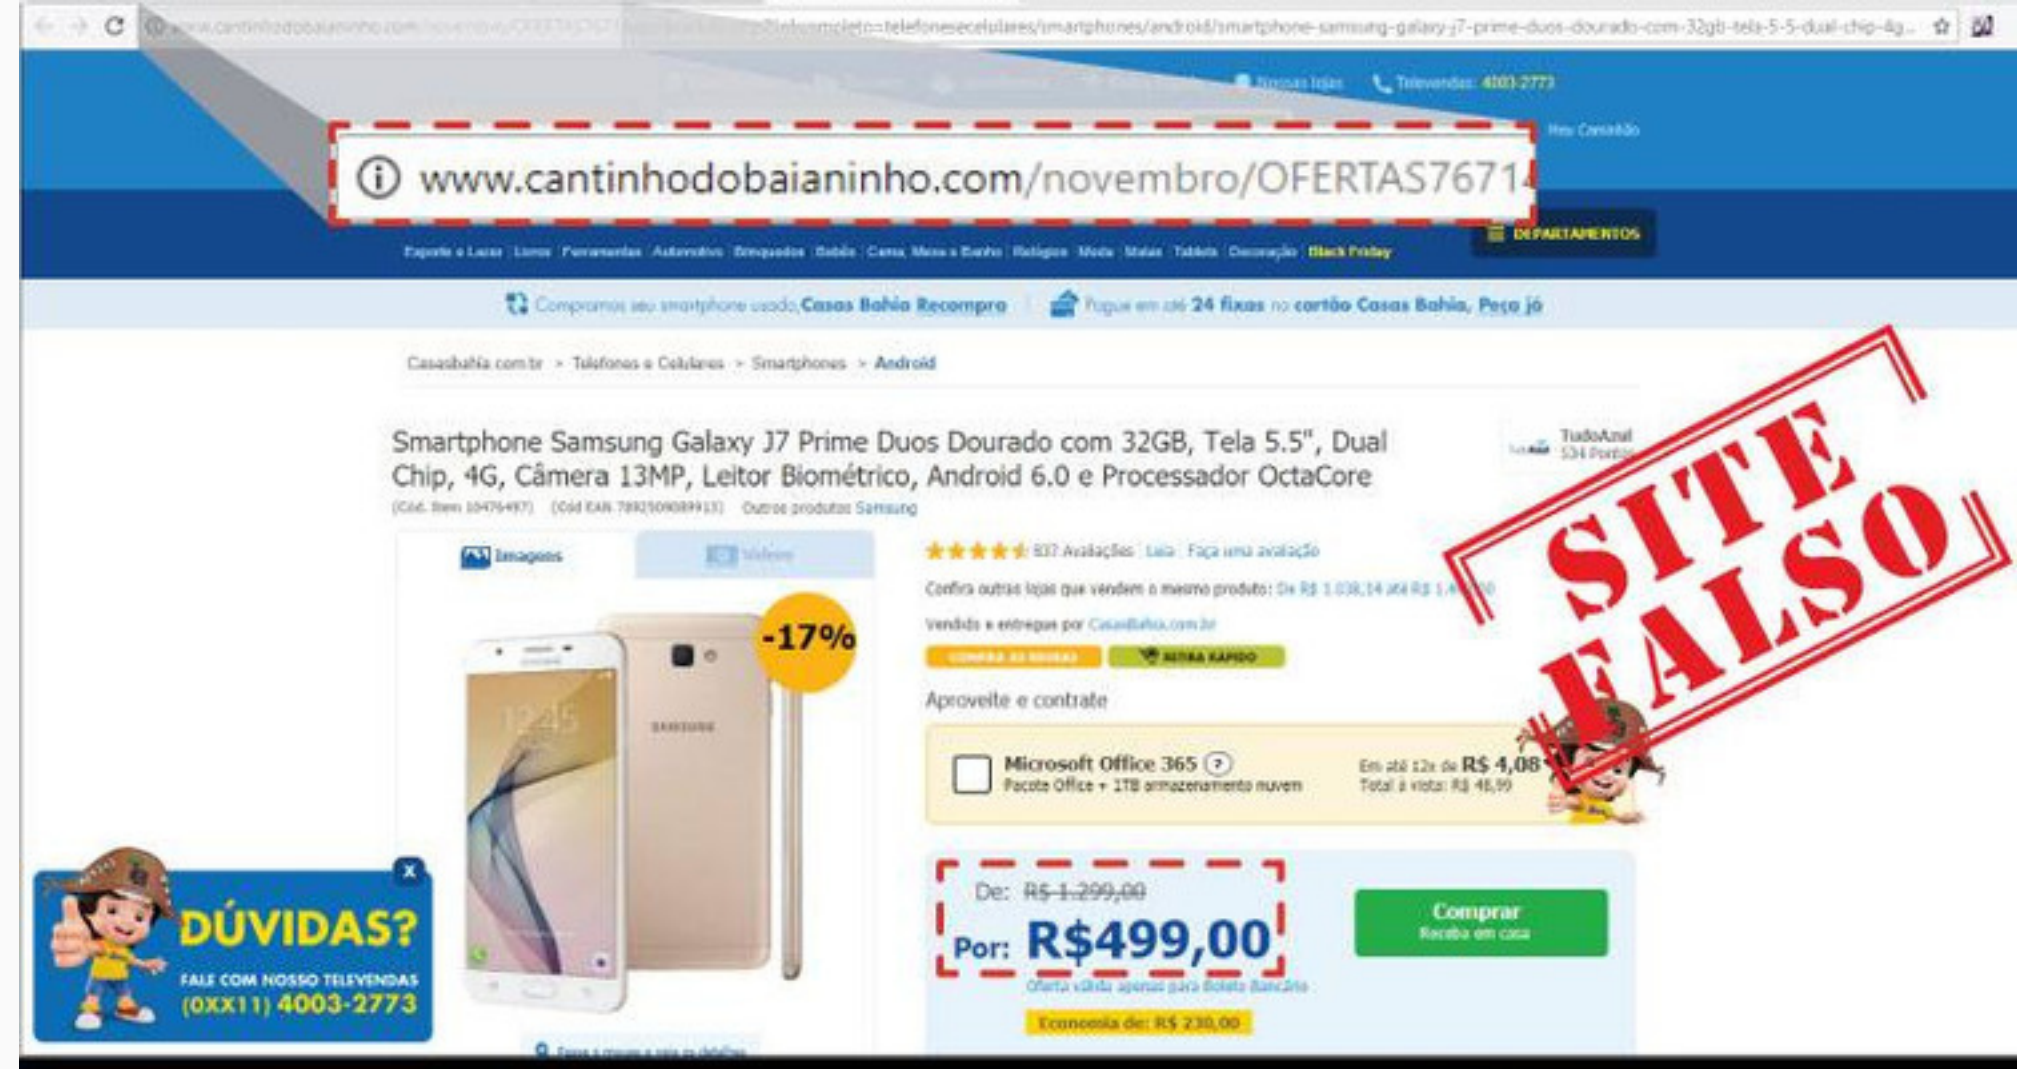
www.cantinhodobaianinho.com/novembro/OFERTAS7671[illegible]...=telefonesecelulares/smartphones/android/smartphone-samsung-galaxy-j7-prime-duos-dourado-com-32gb-tela-5-5-dual-chip-4g...

Nossas lojas  Televendas: 4003-2773

Meu Cantinho

www.cantinhodobaianinho.com/novembro/OFERTAS7671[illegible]

DEPARTAMENTOS

Esporte e Lazer | Livros | Ferramentas | Automotivo | Brinquedos | Bebês | Cama, Mesa e Banho | Relógios | Moda | Malas | Tablets | Decoração | Black Friday

Compramos seu smartphone usado, Casas Bahia Recompra | Pague em até 24 fixas no cartão Casas Bahia, Peça já

Casasbahia.com.br > Telefones e Celulares > Smartphones > Android

Smartphone Samsung Galaxy J7 Prime Duos Dourado com 32GB, Tela 5.5", Dual Chip, 4G, Câmera 13MP, Leitor Biométrico, Android 6.0 e Processador OctaCore

(Cód. Item 10476497) (Cód EAN 7892509089913) Outros produtos Samsung

TudoAzul 534 Pontos

Imagens  Vídeos

-17%

837 Avaliações | Leia | Faça uma avaliação

Confira outras lojas que vendem o mesmo produto: De R$ 1.038,14 até R$ 1.4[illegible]

Vendido e entregue por CasasBahia.com.br

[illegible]  RETIRA RÁPIDO

Aproveite e contrate

Microsoft Office 365
Pacote Office + 1TB armazenamento nuvem

Em até 12x de R$ 4,08
Total à vista: R$ 48,99

De: R$ 1.299,00
Por: R$499,00

Oferta válida apenas para Boleto Bancário

Economia de: R$ 230,00

Comprar
Receba em casa

SITE FALSO

DÚVIDAS?
FALE COM NOSSO TELEVENDAS
(0XX11) 4003-2773

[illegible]